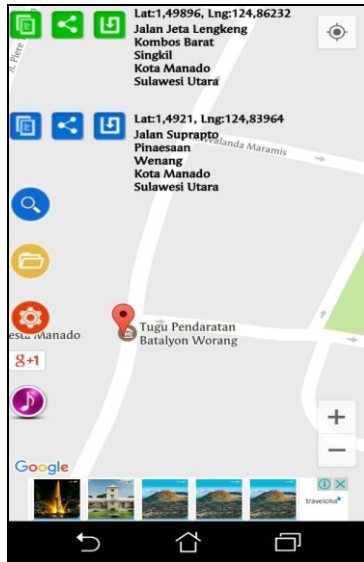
Lat:1,49896, Lng:124,86232
Jalan Jeta Lengkeng
Kombos Barat
Singkil
Kota Manado
Sulawesi Utara

Jl. Pierre

Lat:1,4921, Lng:124,83964
Jalan Suprapto
Pinaesaan
Wenang
Kota Manado
Sulawesi Utara

Walanda Maramis

esta Manado

Tugu Pendaratan Batalyon Worang

g+1

+
−

Google

traveloka